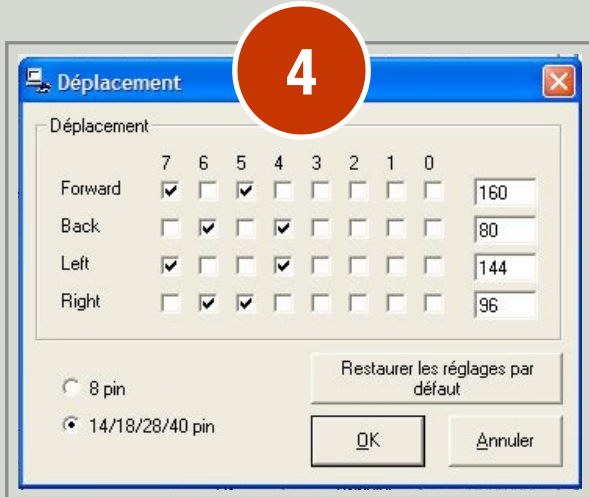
4

Déplacement

Déplacement

|  | 7 | 6 | 5 | 4 | 3 | 2 | 1 | 0 |  |
|---|---|---|---|---|---|---|---|---|---|
| Forward | ☑ | ☐ | ☑ | ☐ | ☐ | ☐ | ☐ | ☐ | 160 |
| Back | ☐ | ☑ | ☐ | ☑ | ☐ | ☐ | ☐ | ☐ | 80 |
| Left | ☑ | ☐ | ☐ | ☑ | ☐ | ☐ | ☐ | ☐ | 144 |
| Right | ☐ | ☑ | ☑ | ☐ | ☐ | ☐ | ☐ | ☐ | 96 |

8 pin

14/18/28/40 pin

Restaurer les réglages par défaut

OK

Annuler